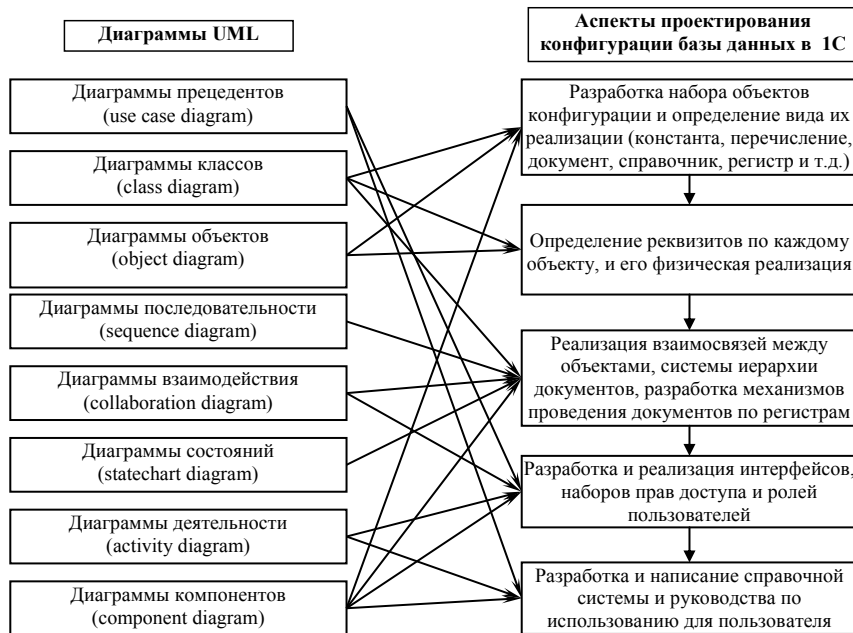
Диаграммы UML

Аспекты проектирования конфигурации базы данных в 1С

Диаграммы прецедентов (use case diagram)

Диаграммы классов (class diagram)

Диаграммы объектов (object diagram)

Диаграммы последовательности (sequence diagram)

Диаграммы взаимодействия (collaboration diagram)

Диаграммы состояний (statechart diagram)

Диаграммы деятельности (activity diagram)

Диаграммы компонентов (component diagram)

Разработка набора объектов конфигурации и определение вида их реализации (константа, перечисление, документ, справочник, регистр и т.д.)

Определение реквизитов по каждому объекту, и его физическая реализация

Реализация взаимосвязей между объектами, системы иерархии документов, разработка механизмов проведения документов по регистрам

Разработка и реализация интерфейсов, наборов прав доступа и ролей пользователей

Разработка и написание справочной системы и руководства по использованию для пользователя